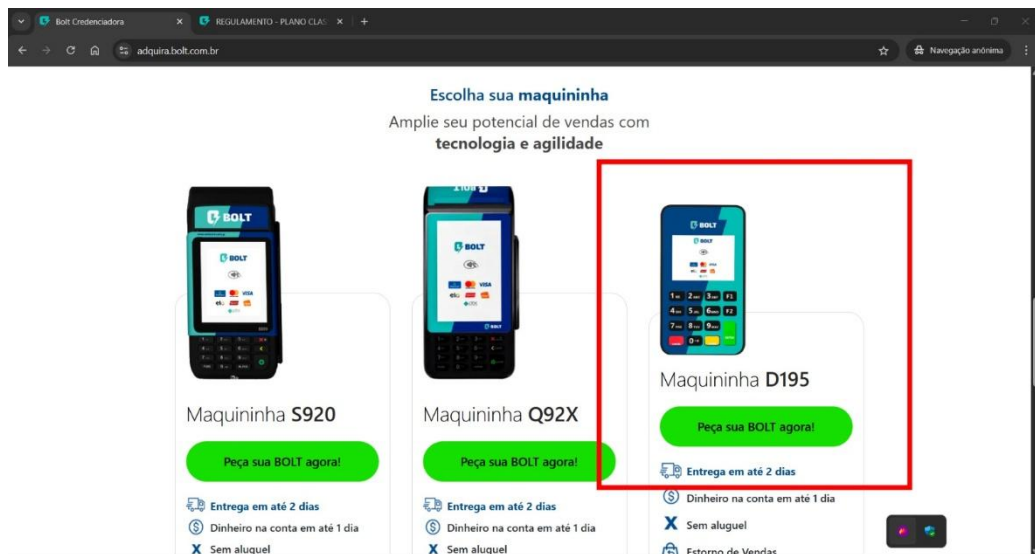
Bolt Credenciadora × REGULAMENTO - PLANO CLAS × +

adquira.bolt.com.br

Navegação anônima

Escolha sua maquininha

Amplie seu potencial de vendas com tecnologia e agilidade

BOLT

BOLT

BOLT

BOLT

BOLT

BOLT

Maquininha S920

Peça sua BOLT agora!

Entrega em até 2 dias

Dinheiro na conta em até 1 dia

X Sem aluguel

Maquininha Q92X

Peça sua BOLT agora!

Entrega em até 2 dias

Dinheiro na conta em até 1 dia

X Sem aluguel

Maquininha D195

Peça sua BOLT agora!

Entrega em até 2 dias

Dinheiro na conta em até 1 dia

X Sem aluguel

Estorno de Vendas